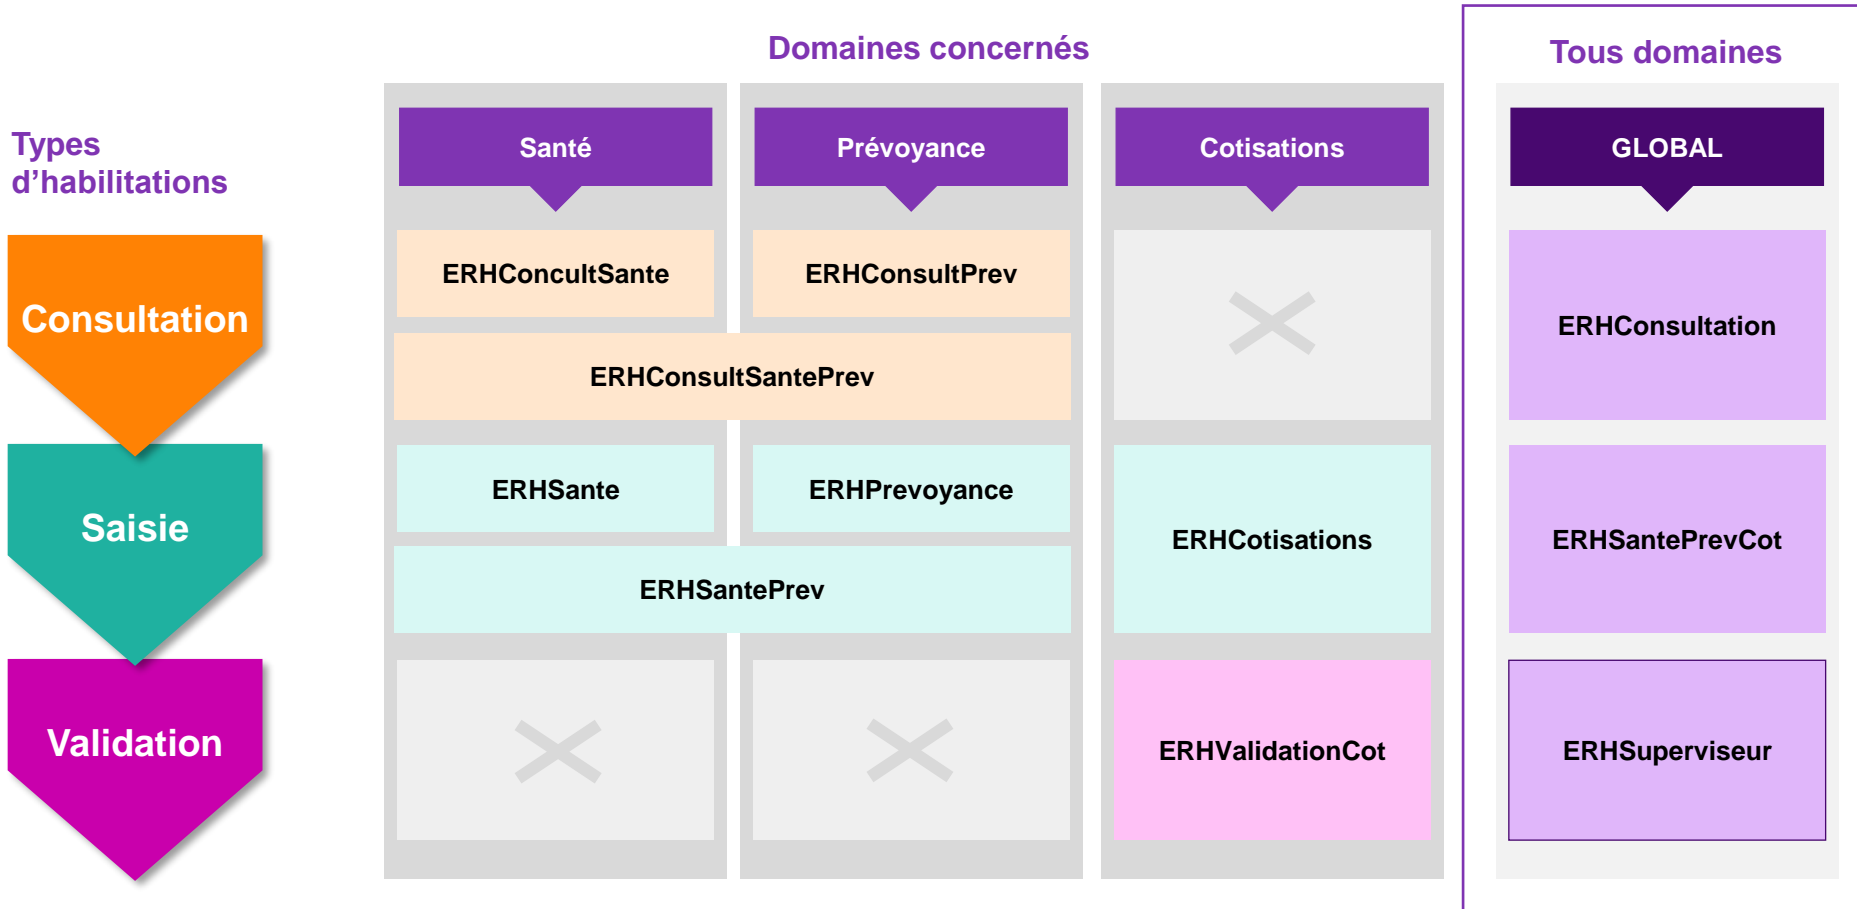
Domaines concernés

Tous domaines

Types d’habilitations

Santé

Prévoyance

Cotisations

GLOBAL

Consultation

ERHConcultSante

ERHConsultPrev

ERHConsultation

ERHConsultSantePrev

Saisie

ERHSante

ERHPrevoyance

ERHCotisations

ERHSantePrevCot

ERHSantePrev

Validation

ERHValidationCot

ERHSuperviseur